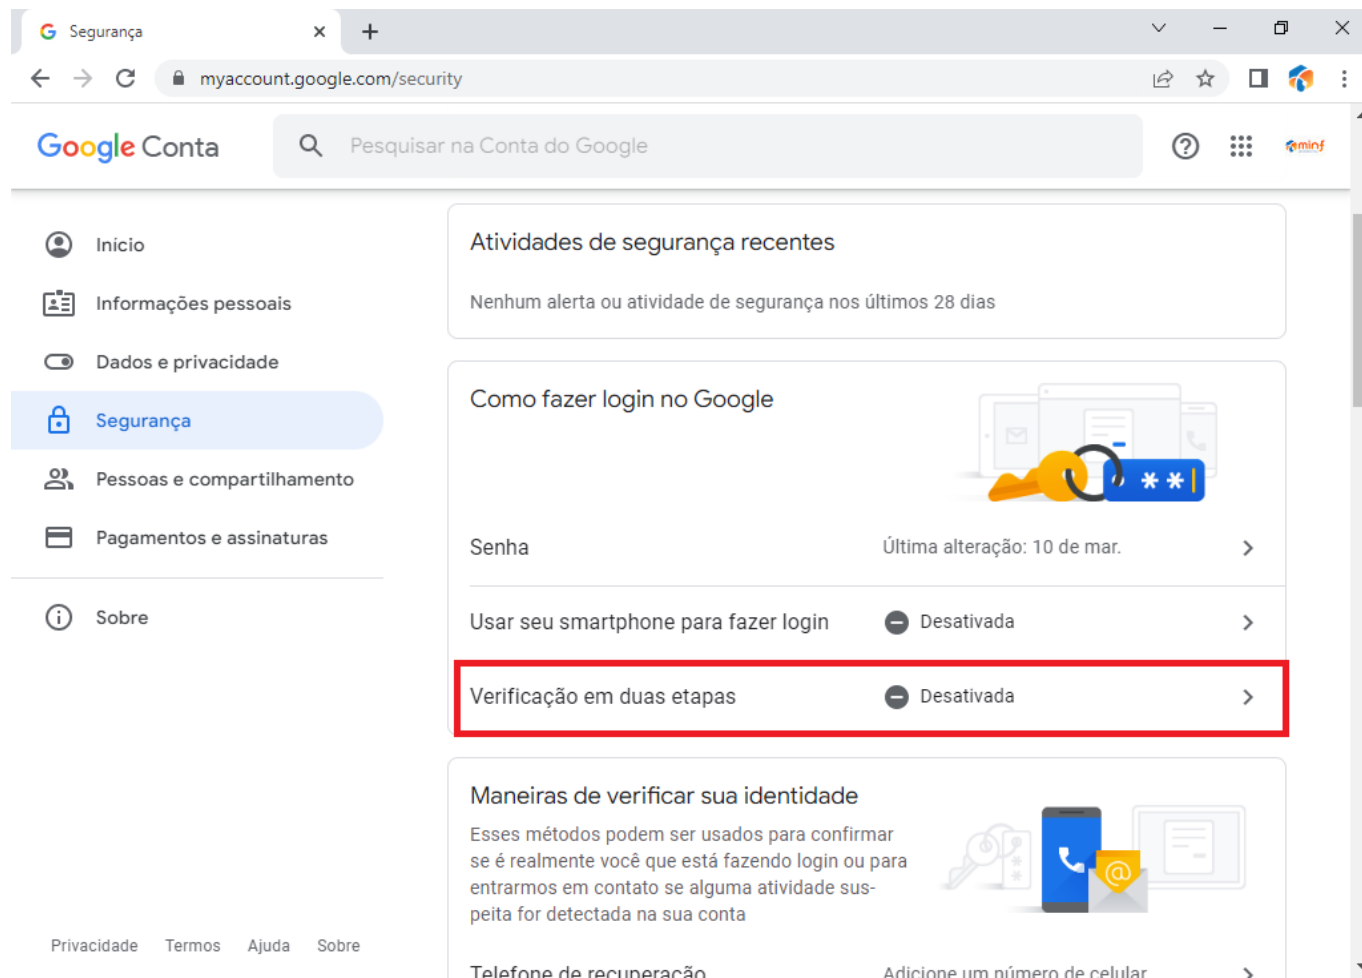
Segurança

myaccount.google.com/security

Google Conta

Pesquisar na Conta do Google

minf

Início

Informações pessoais

Dados e privacidade

Segurança

Pessoas e compartilhamento

Pagamentos e assinaturas

Sobre

Atividades de segurança recentes

Nenhum alerta ou atividade de segurança nos últimos 28 dias

Como fazer login no Google

Senha

Última alteração: 10 de mar.

Usar seu smartphone para fazer login

Desativada

Verificação em duas etapas

Desativada

Maneiras de verificar sua identidade

Esses métodos podem ser usados para confirmar se é realmente você que está fazendo login ou para entrarmos em contato se alguma atividade suspeita for detectada na sua conta

Telefone de recuperação

Adicione um número de celular

Privacidade Termos Ajuda Sobre